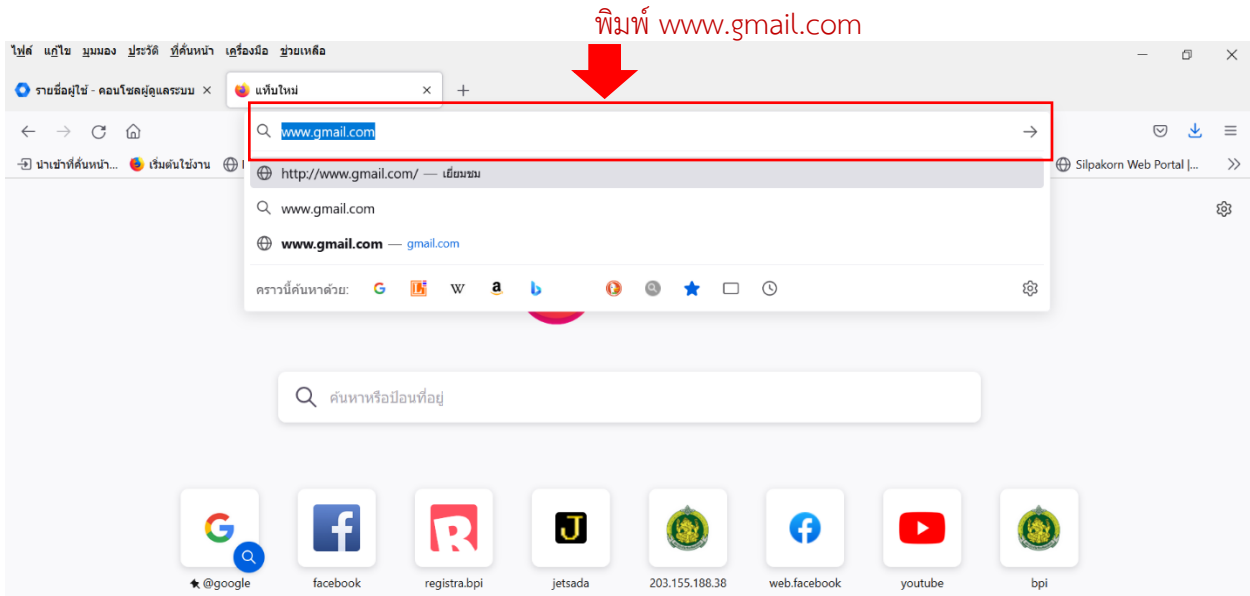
พิมพ์ www.gmail.com

ไฟล์ แก้ไข มุมมอง ประวัติ ที่คั่นหน้า เครื่องมือ ช่วยเหลือ

รายชื่อผู้ใช้ - คอนโซลผู้ดูแลระบบ ×
แท็บใหม่ ×
+

www.gmail.com

นำเข้าที่คั่นหน้า... เริ่มต้นใช้งาน
Silpakorn Web Portal |...

http://www.gmail.com/ — เยี่ยมชม
www.gmail.com
www.gmail.com — gmail.com

คราวนี้ค้นหาด้วย:

ค้นหาหรือป้อนที่อยู่

@google
facebook
registra.bpi
jetsada
203.155.188.38
web.facebook
youtube
bpi